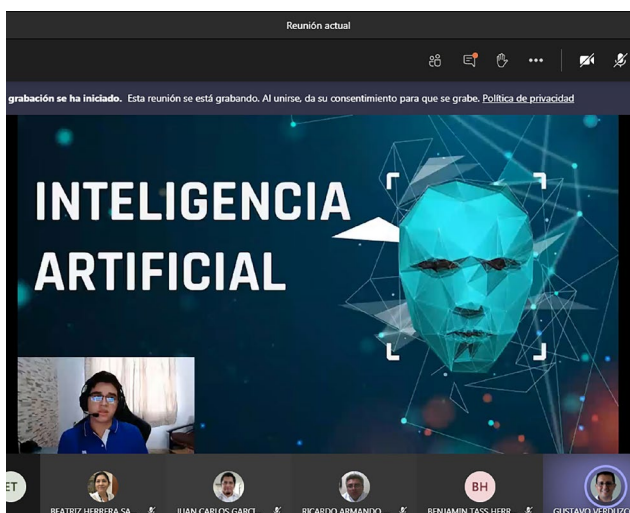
Reunión actual

grabación se ha iniciado. Esta reunión se está grabando. Al unirse, da su consentimiento para que se grabe. Política de privacidad

INTELIGENCIA ARTIFICIAL

ET

BEATRIZ HERRERA SA

JUAN CARLOS GARCI

RICARDO ARMANDO

BH

BENJAMIN TASS HERR

GUSTAVO VERDUZO